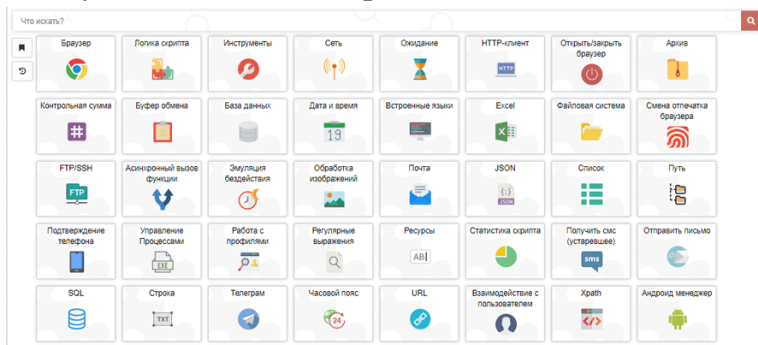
Что искать?

Браузер
Логика скрипта
Инструменты
Сеть
Ожидание
HTTP-клиент
Открыть/закрыть браузер
Архив

Контрольная сумма
Буфер обмена
База данных
Дата и время
19
Встроенные языки
Excel
Файловая система
Смена отпечатка браузера

FTP/SSH
FTP
Асинхронный вызов функции
Эмуляция бездействия
Обработка изображений
Почта
JSON
JSON
Список
Путь

Подтверждение телефона
Управление Процессами
EXE
Работа с профилями
Регулярные выражения
Ресурсы
AB|
Статистика скрипта
Получить смс (устаревшее)
sms
Отправить письмо

SQL
Строка
TXT
Телеграм
Часовой пояс
24
URL
Взаимодействие с пользователем
Xpath
Андроид менеджер